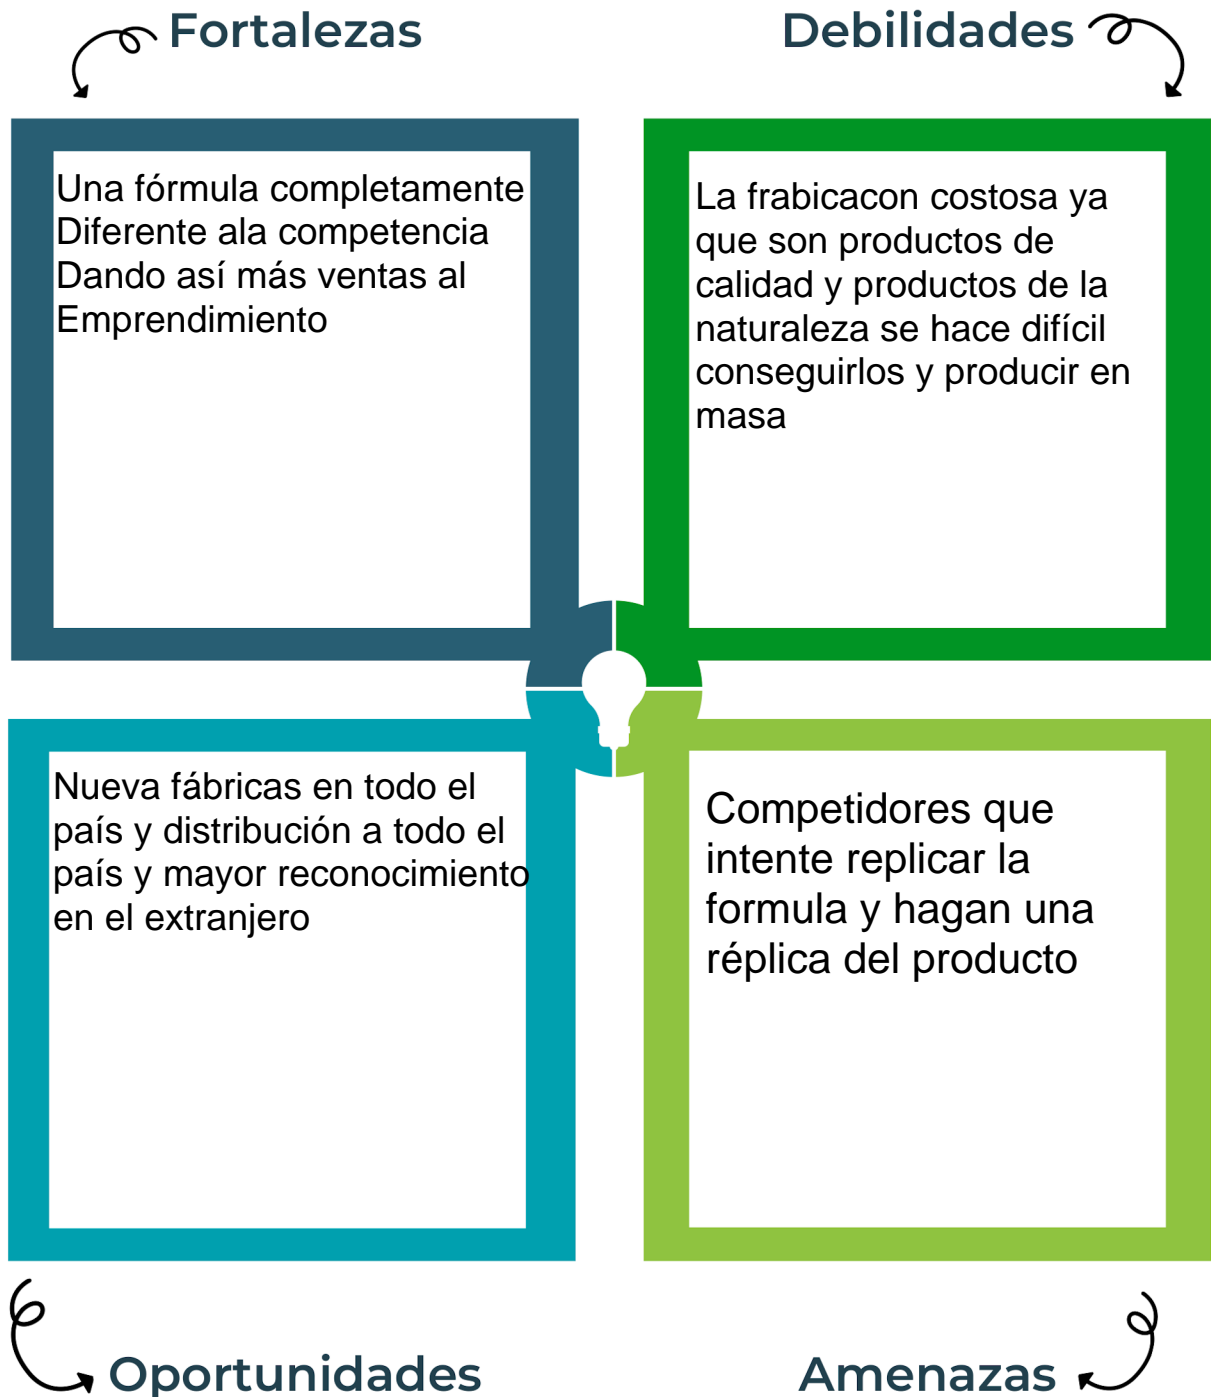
Fortalezas

Debilidades

Una fórmula completamente Diferente ala competencia Dando así más ventas al Emprendimiento

La frabicacon costosa ya que son productos de calidad y productos de la naturaleza se hace difícil conseguirlos y producir en masa

Nueva fábricas en todo el país y distribución a todo el país y mayor reconocimiento en el extranjero

Competidores que intente replicar la formula y hagan una réplica del producto

Oportunidades

Amenazas